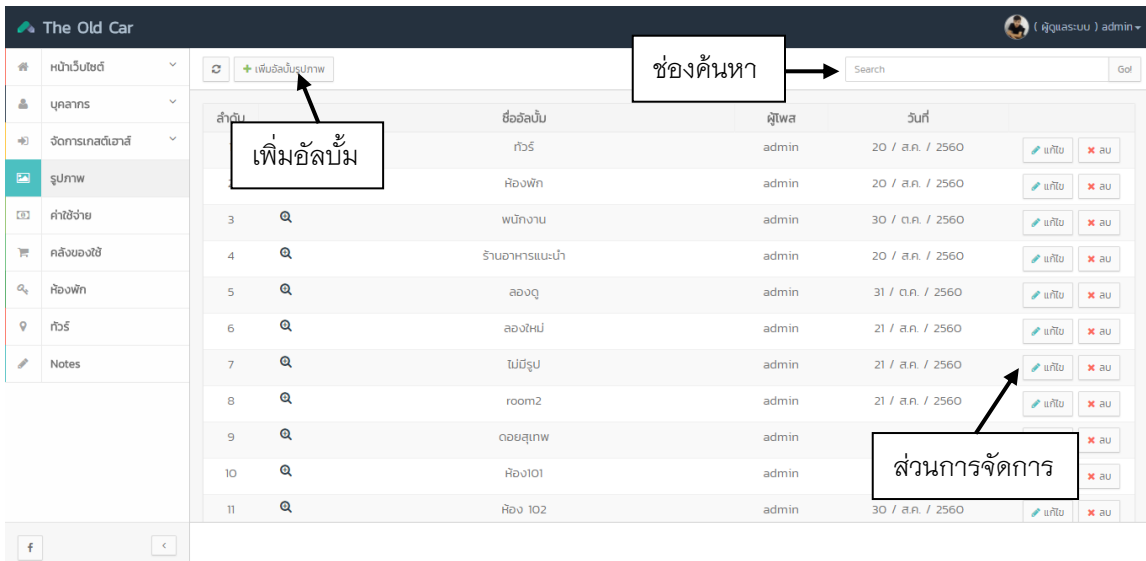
The Old Car

( ผู้ดูแลระบบ ) admin

หน้าเว็บไซต์
บุคลากร
จัดการเกสต์เฮาส์
รูปภาพ
ค่าใช้จ่าย
คลังของใช้
ห้องพัก
ทัวร์
Notes

f

+ เพิ่มอัลบั้มรูปภาพ

ช่องค้นหา

Search
Go!

เพิ่มอัลบั้ม

| ลำดับ | | ชื่ออัลบั้ม | ผู้โพส | วันที่ | |
|---|---|---|---|---|---|
| | | ทัวร์ | admin | 20 / ส.ค. / 2560 | แก้ไข ลบ |
| | | ห้องพัก | admin | 20 / ส.ค. / 2560 | แก้ไข ลบ |
| 3 | | พนักงาน | admin | 30 / ต.ค. / 2560 | แก้ไข ลบ |
| 4 | | ร้านอาหารแนะนำ | admin | 20 / ส.ค. / 2560 | แก้ไข ลบ |
| 5 | | ลองดู | admin | 31 / ต.ค. / 2560 | แก้ไข ลบ |
| 6 | | ลองใหม่ | admin | 21 / ส.ค. / 2560 | แก้ไข ลบ |
| 7 | | ไม่มีรูป | admin | 21 / ส.ค. / 2560 | แก้ไข ลบ |
| 8 | | room2 | admin | 21 / ส.ค. / 2560 | แก้ไข ลบ |
| 9 | | ดอยสุเทพ | admin | | ลบ |
| 10 | | ห้อง101 | admin | | ลบ |
| 11 | | ห้อง 102 | admin | 30 / ส.ค. / 2560 | แก้ไข ลบ |

ส่วนการจัดการ